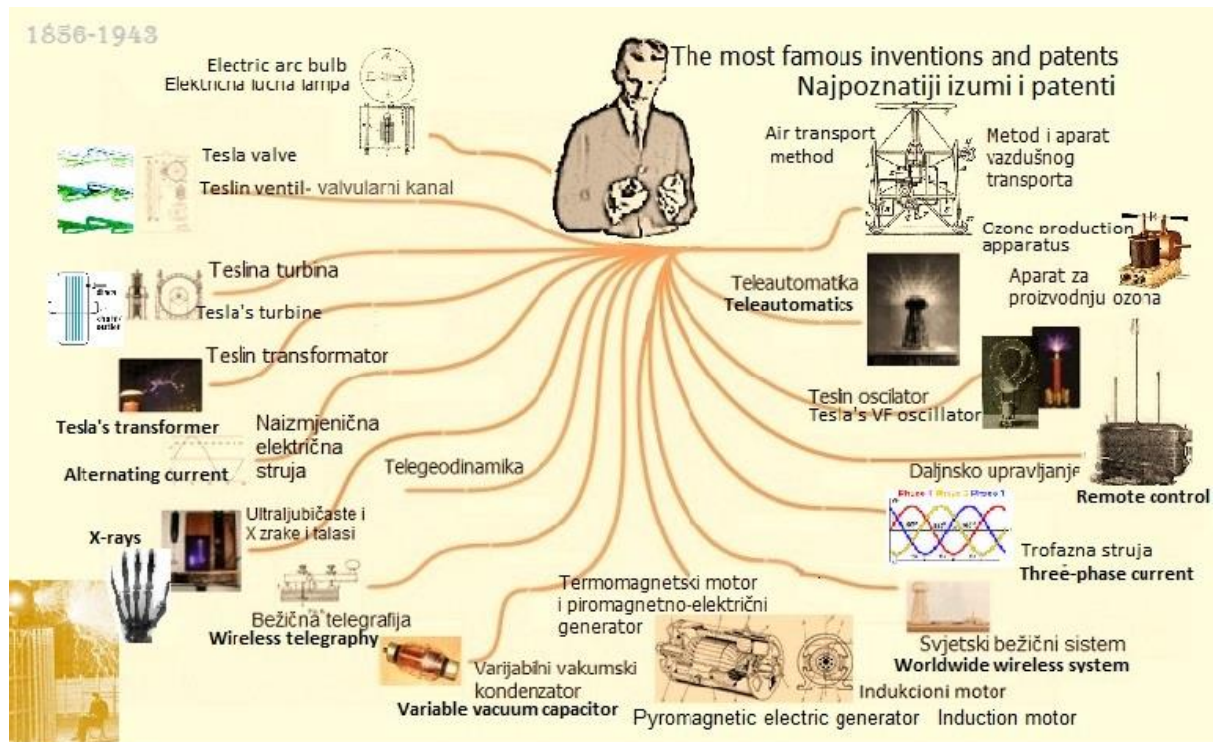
1856-1943

The most famous inventions and patents
Najpoznatiji izumi i patenti

Electric arc bulb
Električna lučna lampa

Tesla valve
Teslin ventil- valvularni kanal

Teslina turbina
Tesla's turbine

Teslin transformator
Tesla's transformer

Naizmjenična električna struja
Alternating current

Telegeodinamika

Ultraljubičaste i X zrake i talasi
X-rays

Bežična telegrafija
Wireless telegraphy

Varijabilni vakumski kondenzator
Variable vacuum capacitor

Termomagnetski motor i piromagnetno-električni generator
Pyromagnetic electric generator

Indukcioni motor
Induction motor

Air transport method
Metod i aparat vazdušnog transporta

Ozone production apparatus
Aparat za proizvodnju ozona

Teleautomatka
Teleautomatics

Teslin oscilator
Tesla's VF oscillator

Daljinsko upravljanje
Remote control

Phase 1 Phase 2 Phase 3

Trofazna struja
Three-phase current

Svjetski bežični sistem
Worldwide wireless system